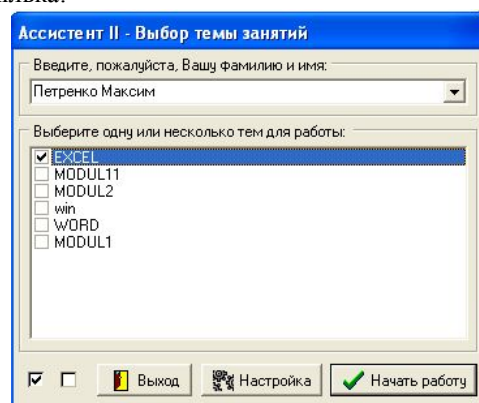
Ассистент II - Выбор темы занятий

Введите, пожалуйста, Вашу фамилию и имя:

Петренко Максим

Выберите одну или несколько тем для работы:

EXCEL
MODUL11
MODUL2
win
WORD
MODUL1

Выход
Настройка
Начать работу